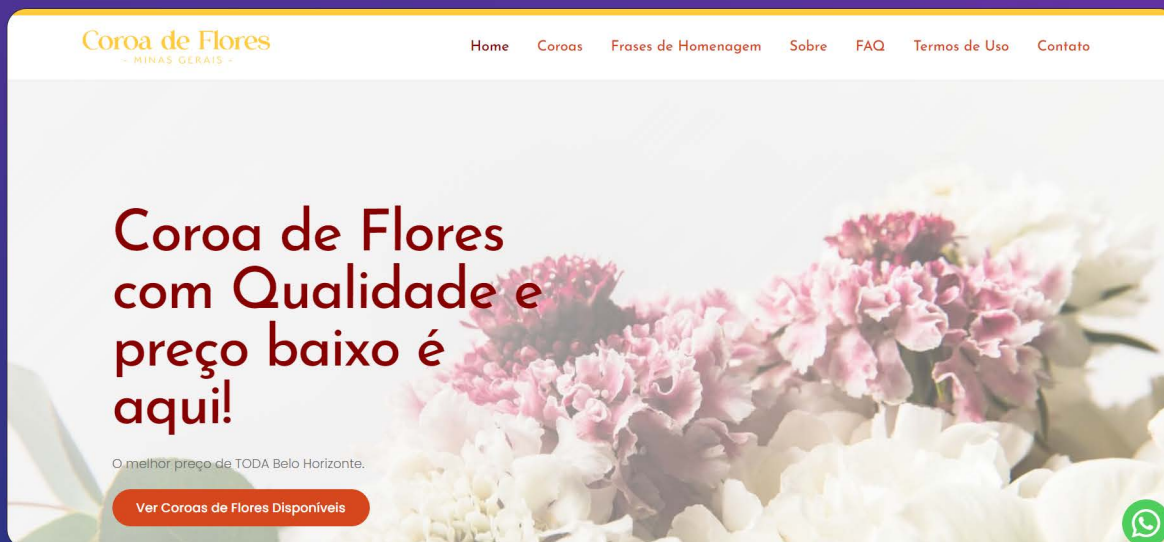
Coroa de Flores
- MINAS GERAIS -

Home Coroas Frases de Homenagem Sobre FAQ Termos de Uso Contato

Coroa de Flores com Qualidade e preço baixo é aqui!

O melhor preço de TODA Belo Horizonte.

Ver Coroas de Flores Disponíveis